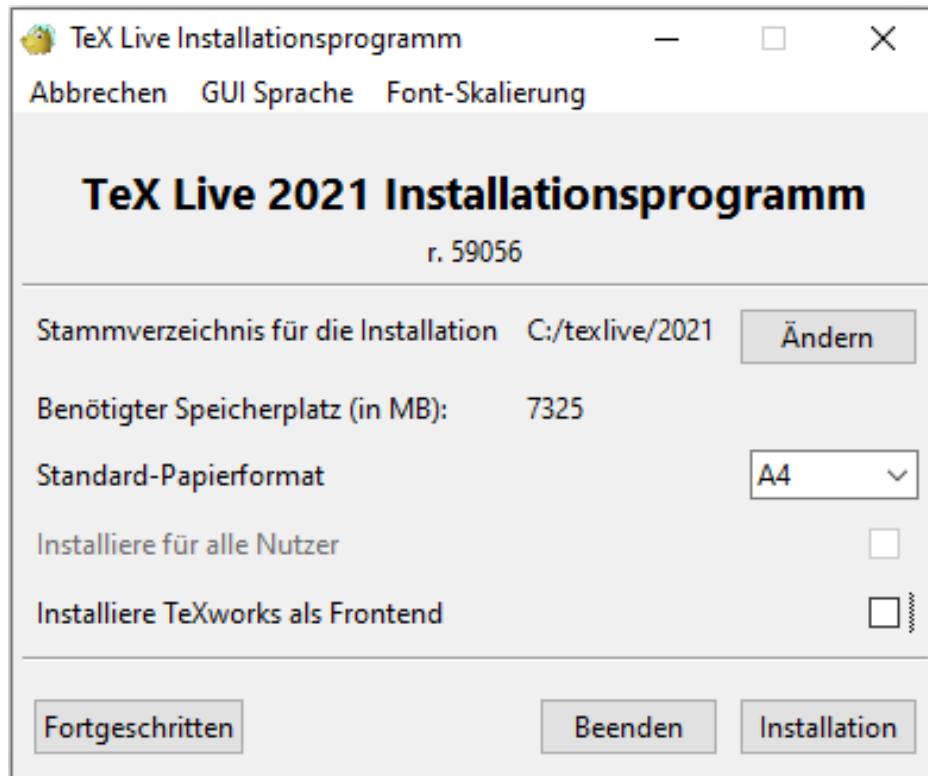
TeX Live Installationsprogramm

Abbrechen GUI Sprache Font-Skalierung

TeX Live 2021 Installationsprogramm

r. 59056

Stammverzeichnis für die Installation C:/texlive/2021 Ändern

Benötigter Speicherplatz (in MB): 7325

Standard-Papierformat A4

Installiere für alle Nutzer

Installiere TeXworks als Frontend

Fortgeschritten Beenden Installation